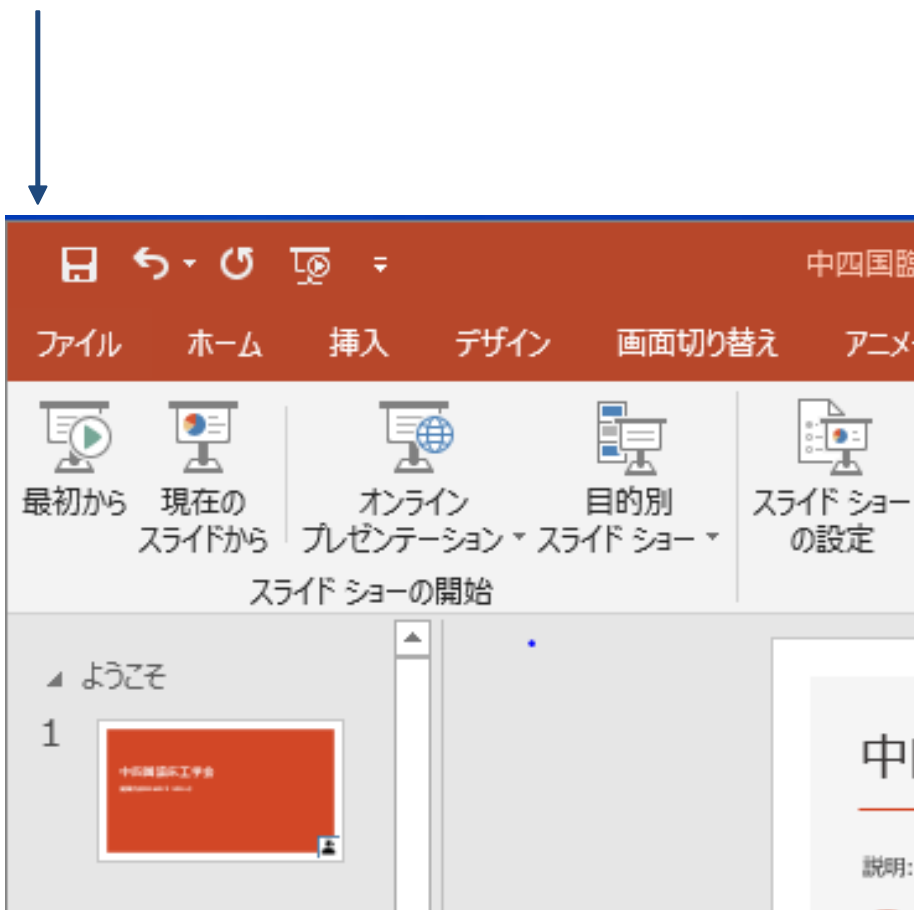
中四国臨

ファイル　ホーム　挿入　デザイン　画面切り替え　アニメ

最初から　現在のスライドから　オンラインプレゼンテーション　目的別スライド ショー　スライド ショーの設定

スライド ショーの開始

ようこそ

1

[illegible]

中

説明